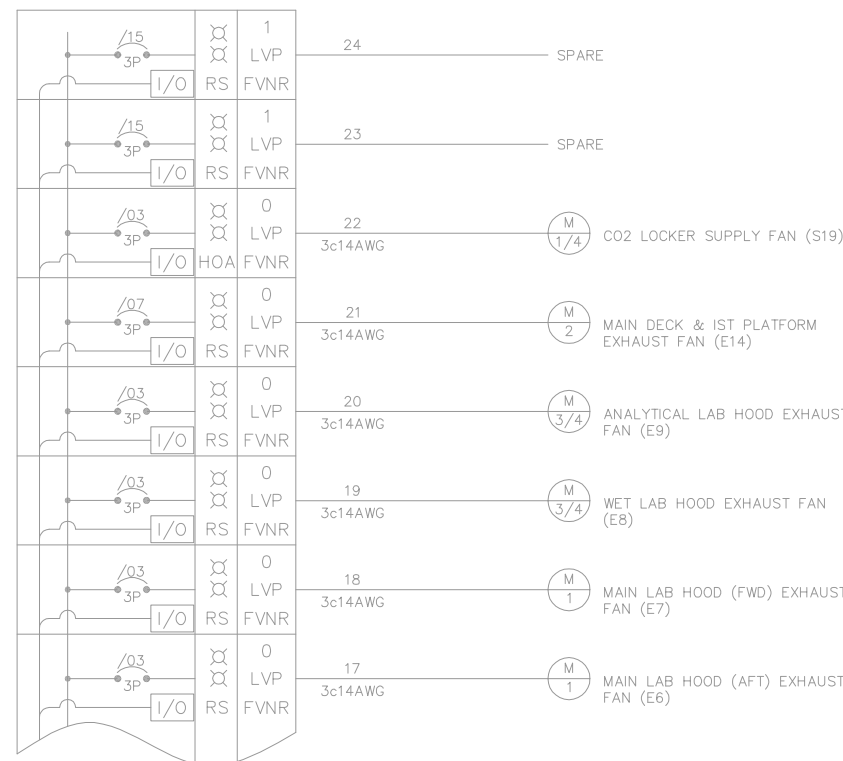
/15
3P
I/O
RS
1
LVP
FVNR
24
SPARE

/15
3P
I/O
RS
1
LVP
FVNR
23
SPARE

/03
3P
I/O
HOA
0
LVP
FVNR
22
3c14AWG
M
1/4
CO2 LOCKER SUPPLY FAN (S19)

/07
3P
I/O
RS
0
LVP
FVNR
21
3c14AWG
M
2
MAIN DECK & IST PLATFORM EXHAUST FAN (E14)

/03
3P
I/O
RS
0
LVP
FVNR
20
3c14AWG
M
3/4
ANALYTICAL LAB HOOD EXHAUST FAN (E9)

/03
3P
I/O
RS
0
LVP
FVNR
19
3c14AWG
M
3/4
WET LAB HOOD EXHAUST FAN (E8)

/03
3P
I/O
RS
0
LVP
FVNR
18
3c14AWG
M
1
MAIN LAB HOOD (FWD) EXHAUST FAN (E7)

/03
3P
I/O
RS
0
LVP
FVNR
17
3c14AWG
M
1
MAIN LAB HOOD (AFT) EXHAUST FAN (E6)